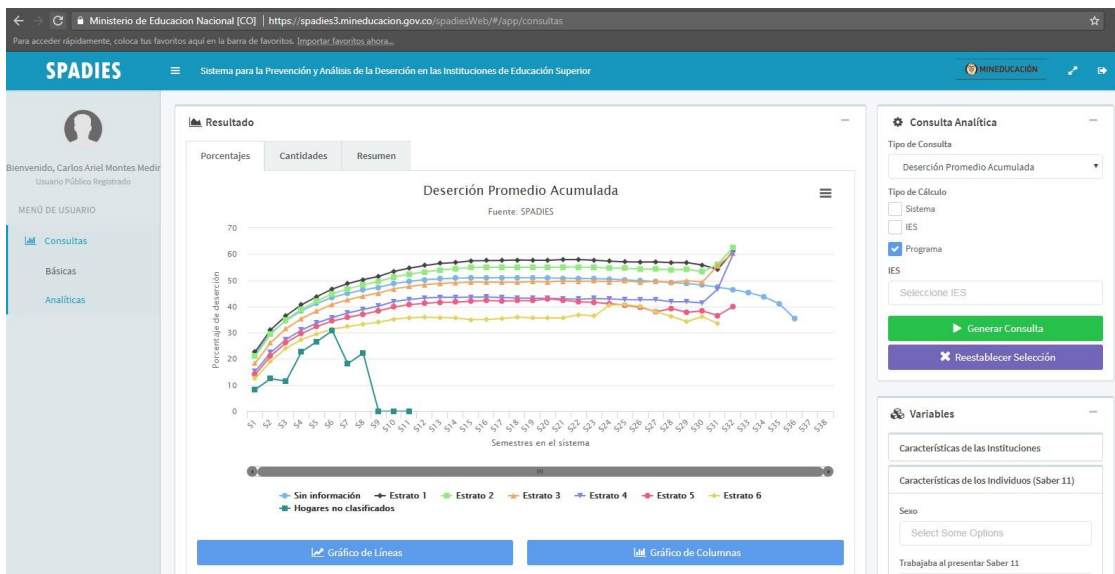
Ministerio de Educacion Nacional [CO] | https://spadies3.mineducacion.gov.co/spadiesWeb/#/app/consultas

Para acceder rápidamente, coloca tus favoritos aquí en la barra de favoritos. Importar favoritos ahora...

SPADIES

Sistema para la Prevención y Análisis de la Deserción en las Instituciones de Educación Superior

MINEDUCACIÓN

Bienvenido, Carlos Ariel Montes Medir

Usuario Público Registrado

MENÚ DE USUARIO

Consultas

Básicas

Analíticas

Resultado

Porcentajes | Cantidades | Resumen

Deserción Promedio Acumulada

Fuente: SPADIES

70
60
50
40
30
20
10
0

Porcentaje de deserción

S1 S2 S3 S4 S5 S6 S7 S8 S9 S10 S11 S12 S13 S14 S15 S16 S17 S18 S19 S20 S21 S22 S23 S24 S25 S26 S27 S28 S29 S30 S31 S32 S33 S34 S35 S36 S37 S38

Semestres en el sistema

Sin información | Estrato 1 | Estrato 2 | Estrato 3 | Estrato 4 | Estrato 5 | Estrato 6

Hogares no clasificados

Gráfico de Líneas

Gráfico de Columnas

Consulta Analítica

Tipo de Consulta

Deserción Promedio Acumulada

Tipo de Cálculo

Sistema

IES

Programa

IES

Seleccione IES

Generar Consulta

Reestablecer Selección

Variables

Características de las Instituciones

Características de los Individuos (Saber 11)

Sexo

Select Some Options

Trabajaba al presentar Saber 11